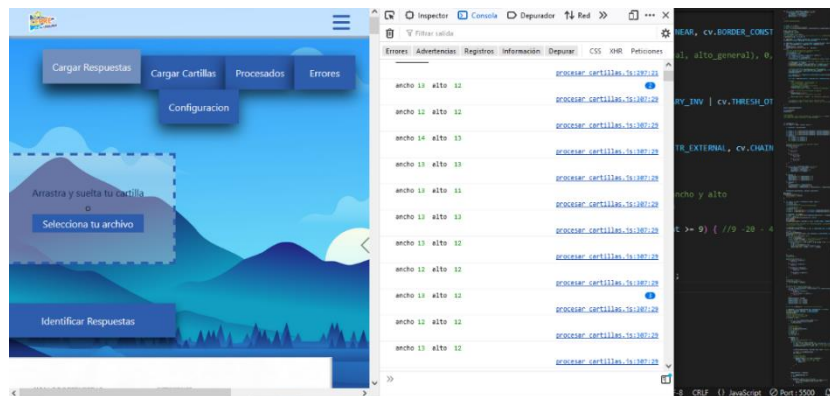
Cargar Respuestas
Cargar Cartillas
Procesados
Errores
Configuracion

Arrastra y suelta tu cartilla
o
Selecciona tu archivo

Identificar Respuestas

Inspector Consola Depurador Red »
Filtrar salida
Errores Advertencias Registros Información Depurar CSS XHR Peticiones

procesar_cartillas.js:297:21
ancho 13 alto 12 2
procesar_cartillas.js:307:29
ancho 12 alto 12
procesar_cartillas.js:307:29
ancho 14 alto 13
procesar_cartillas.js:307:29
ancho 13 alto 13
procesar_cartillas.js:307:29
ancho 13 alto 11
procesar_cartillas.js:307:29
ancho 13 alto 13
procesar_cartillas.js:307:29
ancho 13 alto 12
procesar_cartillas.js:307:29
ancho 12 alto 12
procesar_cartillas.js:307:29
ancho 13 alto 12 3
procesar_cartillas.js:307:29
ancho 12 alto 12
procesar_cartillas.js:307:29
ancho 13 alto 12
procesar_cartillas.js:307:29
»

NEAR, cv.BORDER_CONST
al, alto_general), 0,
RY_INV | cv.THRESH_OT
TR_EXTERNAL, cv.CHAIN
ncho y alto
t >= 9) { //9 -20 - 4
;

-8 CRLF {} JavaScript Port : 5500